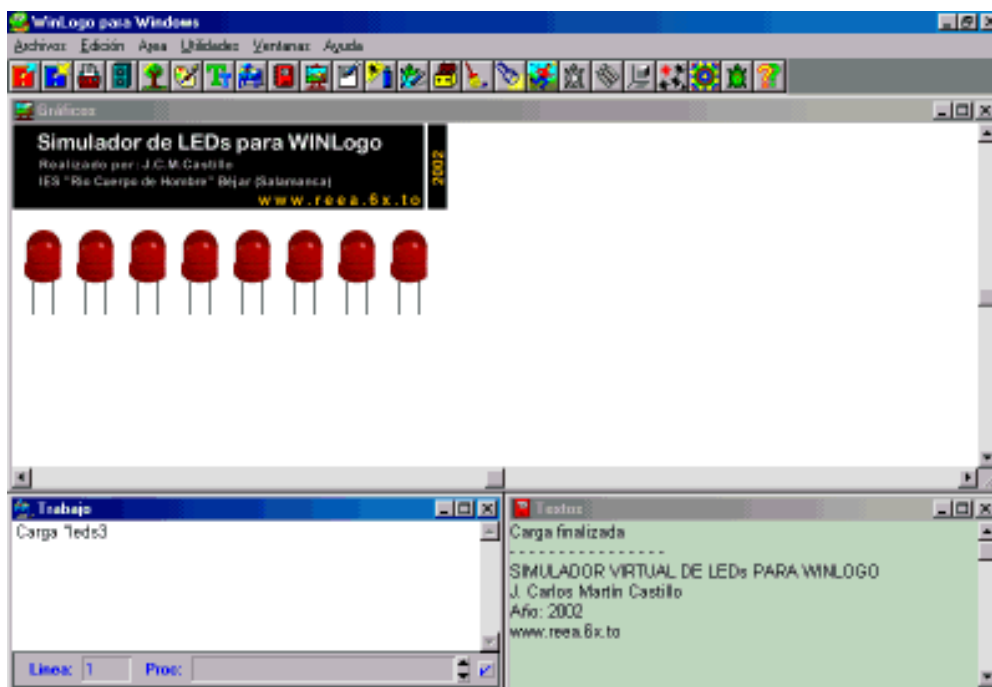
WinLogo para Windows

Archivos Edición Area Utilidades Ventanas Ayuda

Gráficos

Simulador de LEDs para WINLogo
Realizado por: J.C.M.Castillo
IES "Río Cuerpo de Hombre" Béjar (Salamanca)
www.reea.6x.to
2002

Trabajo

Carga "leds3

Linea: 1 Proc:

Textos

Carga finalizada
-----------------
SIMULADOR VIRTUAL DE LEDs PARA WINLOGO
J. Carlos Martín Castillo
Año: 2002
www.reea.6x.to